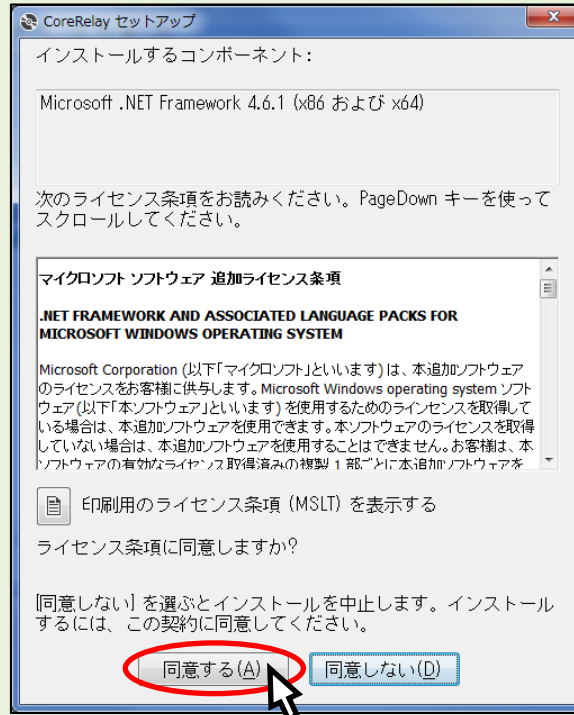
CoreRelay セットアップ

インストールするコンポーネント:

Microsoft .NET Framework 4.6.1 (x86 および x64)

次のライセンス条項をお読みください。PageDown キーを使ってスクロールしてください。

マイクロソフト ソフトウェア 追加ライセンス条項

.NET FRAMEWORK AND ASSOCIATED LANGUAGE PACKS FOR MICROSOFT WINDOWS OPERATING SYSTEM

Microsoft Corporation (以下「マイクロソフト」といいます) は、本追加ソフトウェアのライセンスをお客様に供与します。Microsoft Windows operating system ソフトウェア(以下「本ソフトウェア」といいます) を使用するためのラインセンスを取得している場合は、本追加ソフトウェアを使用できます。本ソフトウェアのライセンスを取得していない場合は、本追加ソフトウェアを使用することはできません。お客様は、本ソフトウェアの有効なライセンス取得済みの複製 1 部ごとに本追加ソフトウェアを

印刷用のライセンス条項 (MSLT) を表示する

ライセンス条項に同意しますか?

[同意しない] を選ぶとインストールを中止します。インストールするには、この契約に同意してください。

同意する(A)

同意しない(D)